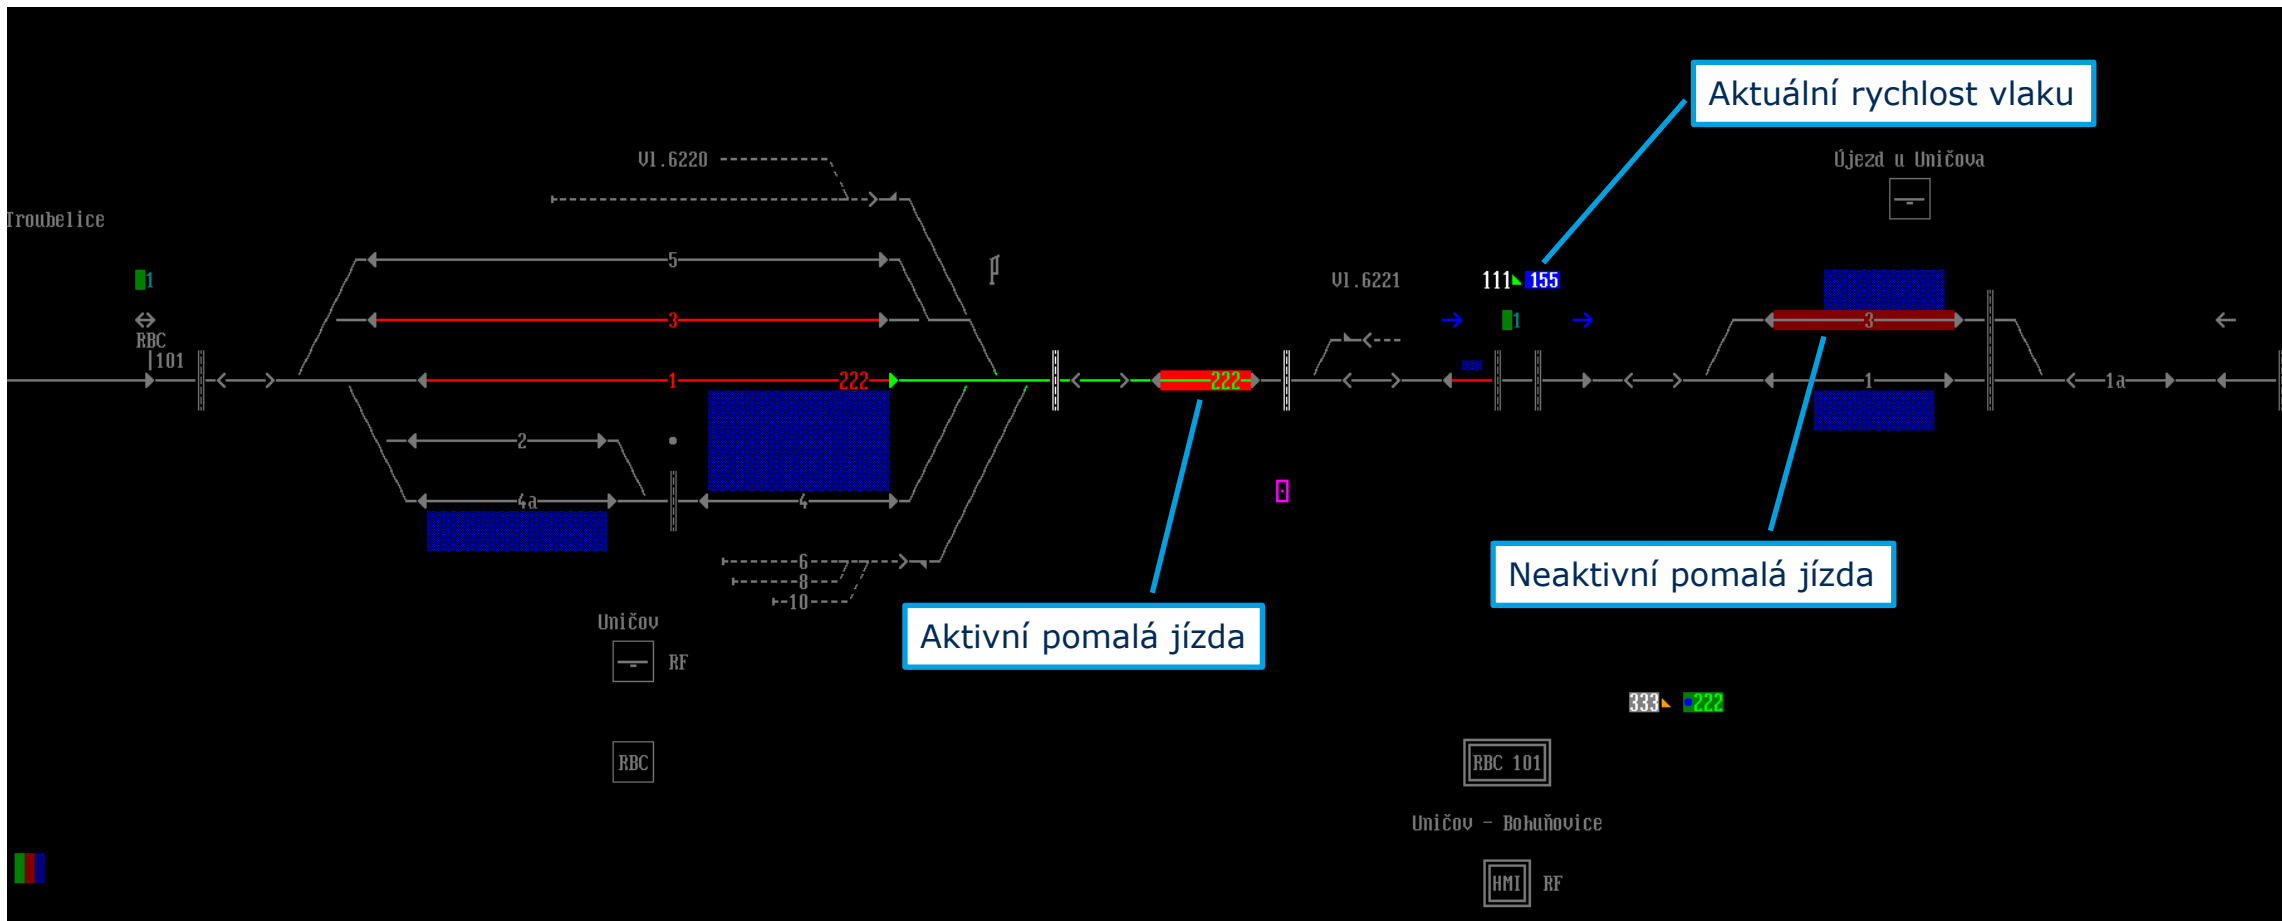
Aktuální rychlost vlaku

Vl.6220

Újezd u Uničova

Troubelice

1

RBC
101

5

3

1

222

222

2

4a

4

6
8
10

Vl.6221

111 155

1

3

1

1a

Neaktivní pomalá jízda

Aktivní pomalá jízda

Uničov

RF

RBC

333 222

RBC 101

Uničov - Bohuňovice

HMI RF